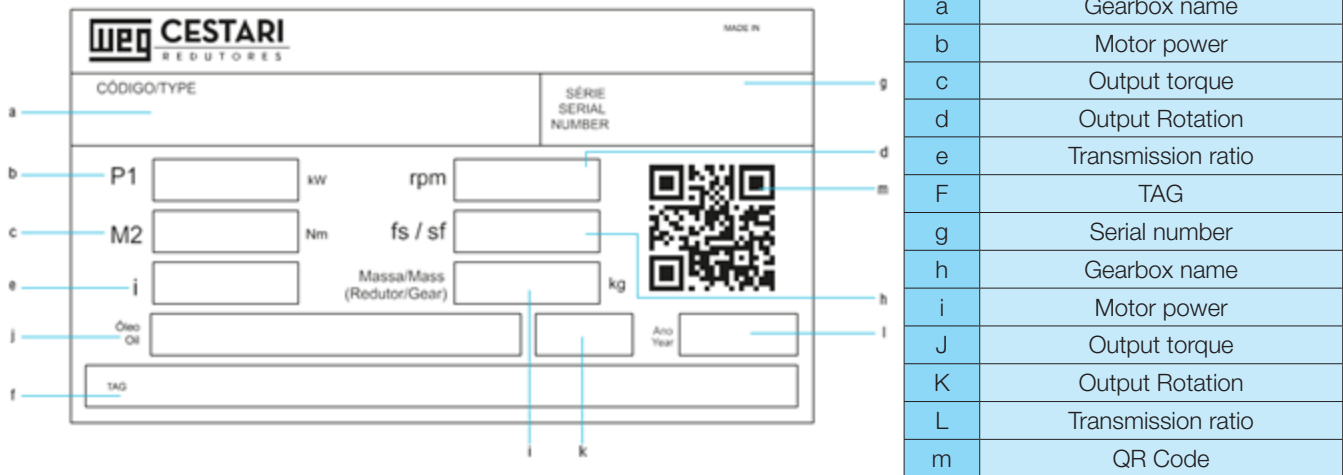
WEG CESTARI
REDUTORES

MADE IN

CÓDIGO/TYPE

SÉRIE
SERIAL
NUMBER

P1 kW rpm

M2 Nm fs / sf

i Massa/Mass (Redutor/Gear) kg

Óleo Oil

Ano Year

TAG

a b c e j f g d m h l i k

| a | Gearbox name |
|---|---|
| b | Motor power |
| c | Output torque |
| d | Output Rotation |
| e | Transmission ratio |
| F | TAG |
| g | Serial number |
| h | Gearbox name |
| i | Motor power |
| J | Output torque |
| K | Output Rotation |
| L | Transmission ratio |
| m | QR Code |